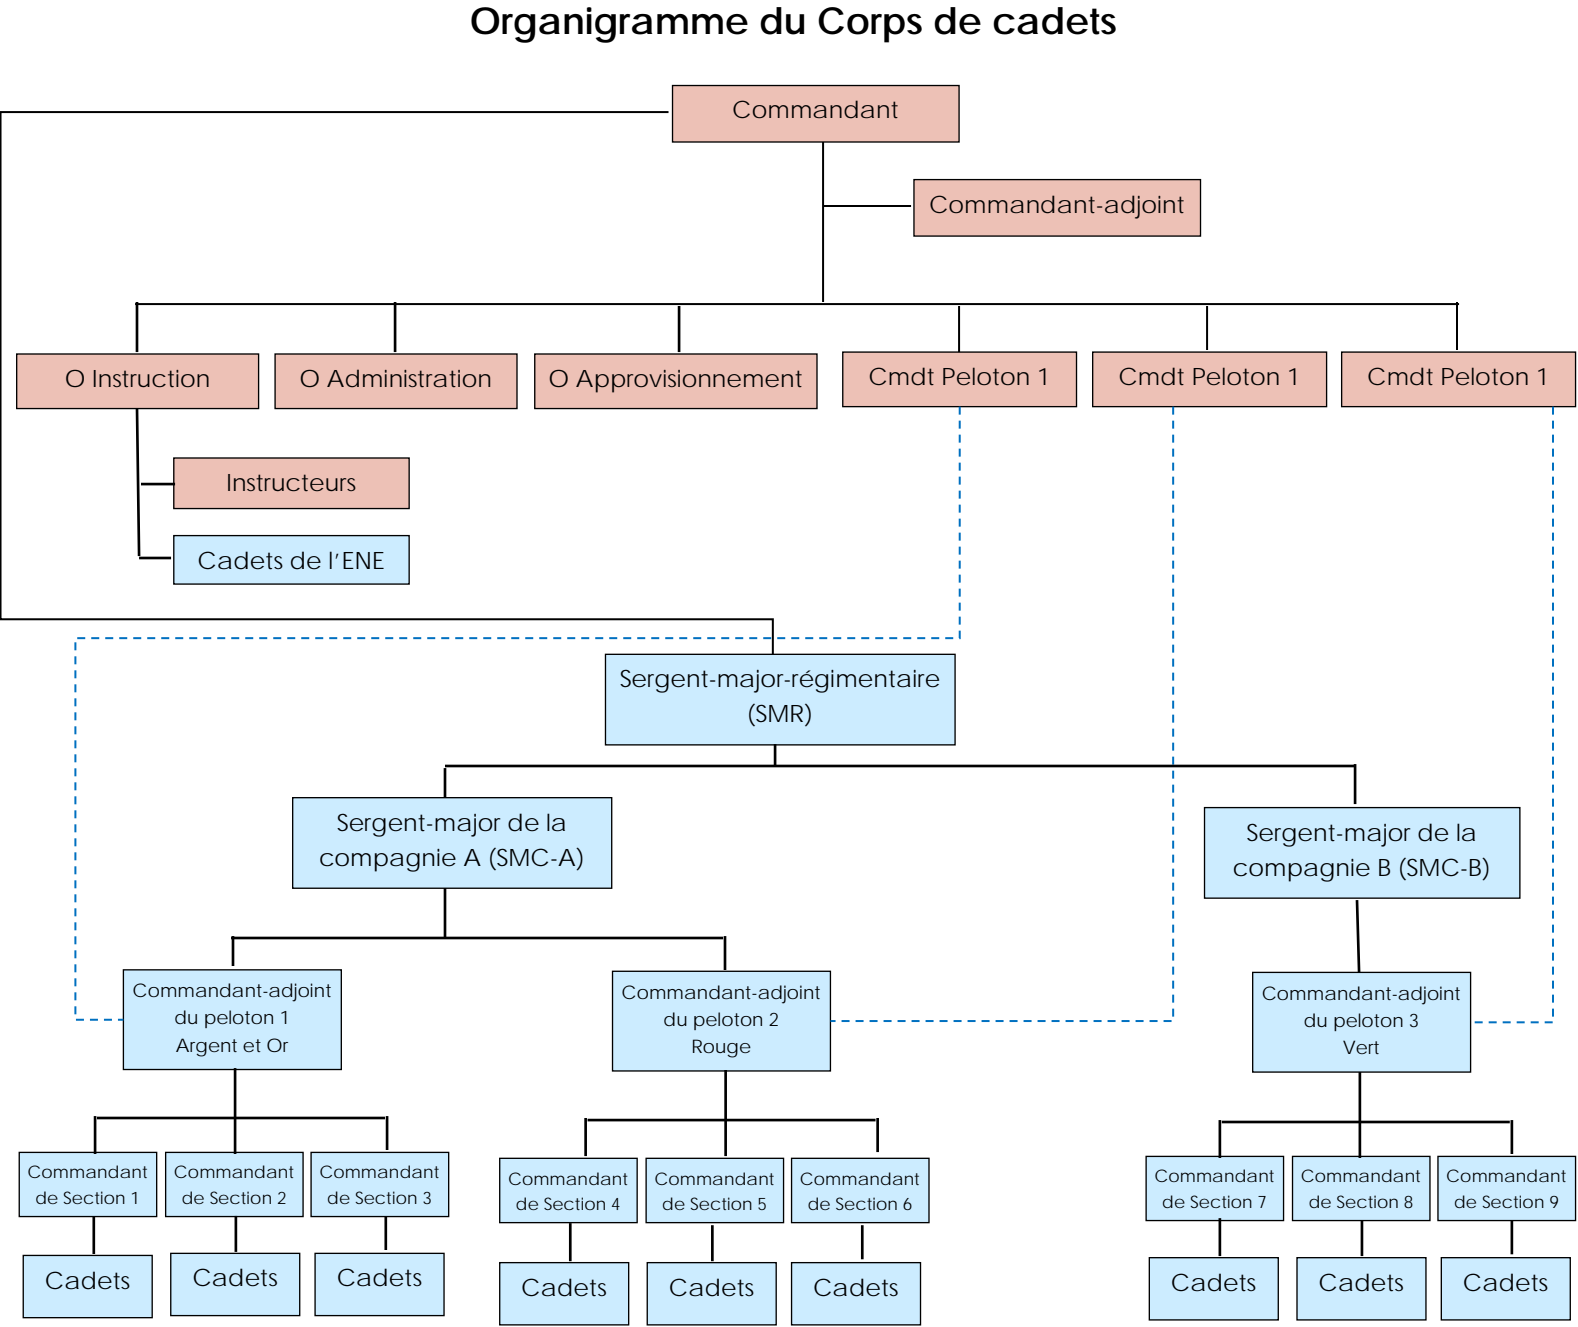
Organigramme du Corps de cadets

Commandant

Commandant-adjoint

O Instruction

O Administration

O Approvisionnement

Cmdt Peloton 1

Cmdt Peloton 1

Cmdt Peloton 1

Instructeurs

Cadets de l'ENE

Sergent-major-régimentaire (SMR)

Sergent-major de la compagnie A (SMC-A)

Sergent-major de la compagnie B (SMC-B)

Commandant-adjoint du peloton 1 Argent et Or

Commandant-adjoint du peloton 2 Rouge

Commandant-adjoint du peloton 3 Vert

Commandant de Section 1

Commandant de Section 2

Commandant de Section 3

Commandant de Section 4

Commandant de Section 5

Commandant de Section 6

Commandant de Section 7

Commandant de Section 8

Commandant de Section 9

Cadets

Cadets

Cadets

Cadets

Cadets

Cadets

Cadets

Cadets

Cadets